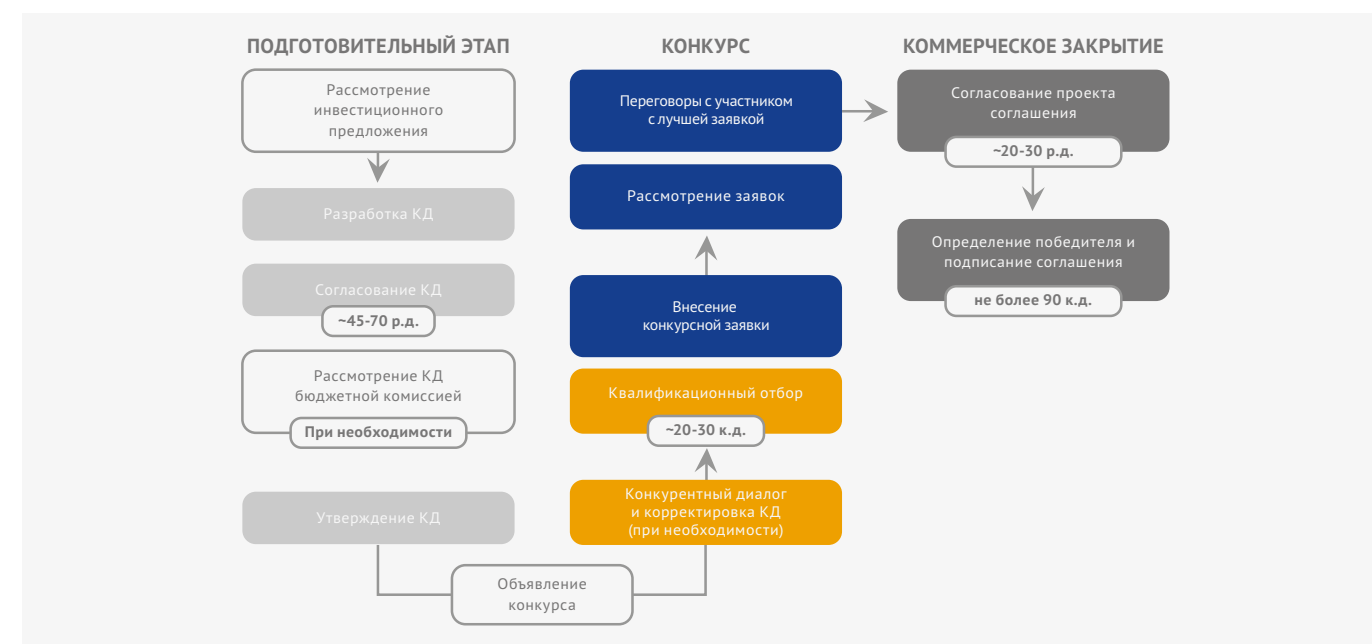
ПОДГОТОВИТЕЛЬНЫЙ ЭТАП

Рассмотрение инвестиционного предложения

Разработка КД

Согласование КД

~45-70 р.д.

Рассмотрение КД бюджетной комиссией

При необходимости

Утверждение КД

Объявление конкурса

КОНКУРС

Переговоры с участником с лучшей заявкой

Рассмотрение заявок

Внесение конкурсной заявки

Квалификационный отбор

~20-30 к.д.

Конкурентный диалог и корректировка КД (при необходимости)

КОММЕРЧЕСКОЕ ЗАКРЫТИЕ

Согласование проекта соглашения

~20-30 р.д.

Определение победителя и подписание соглашения

не более 90 к.д.